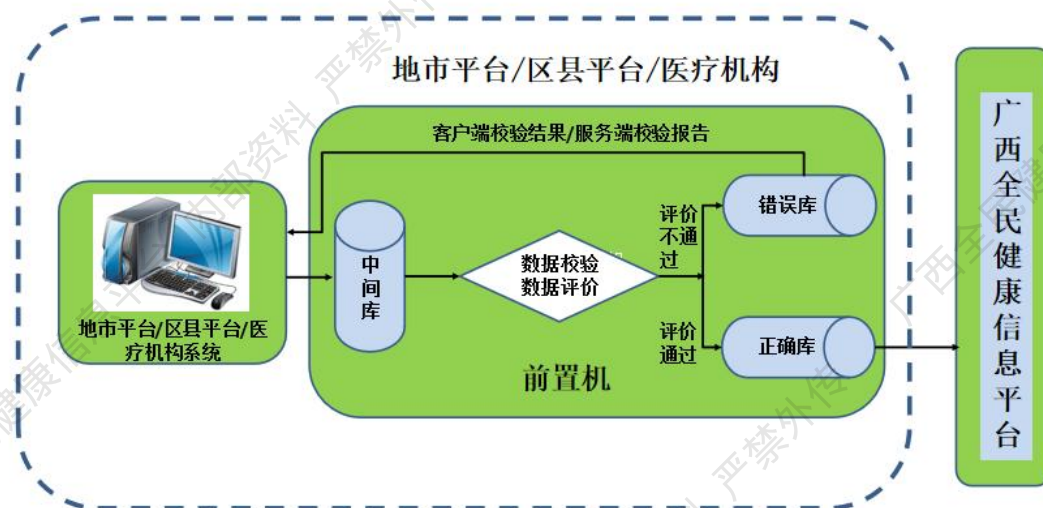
地市平台/区县平台/医疗机构

客户端校验结果/服务端校验报告

地市平台/区县平台/医疗机构系统

中间库

数据校验
数据评价

评价不通过

错误库

评价通过

正确库

前置机

广西全民健康信息平台

严禁外传 内部资料 广西全民健康 严禁外传